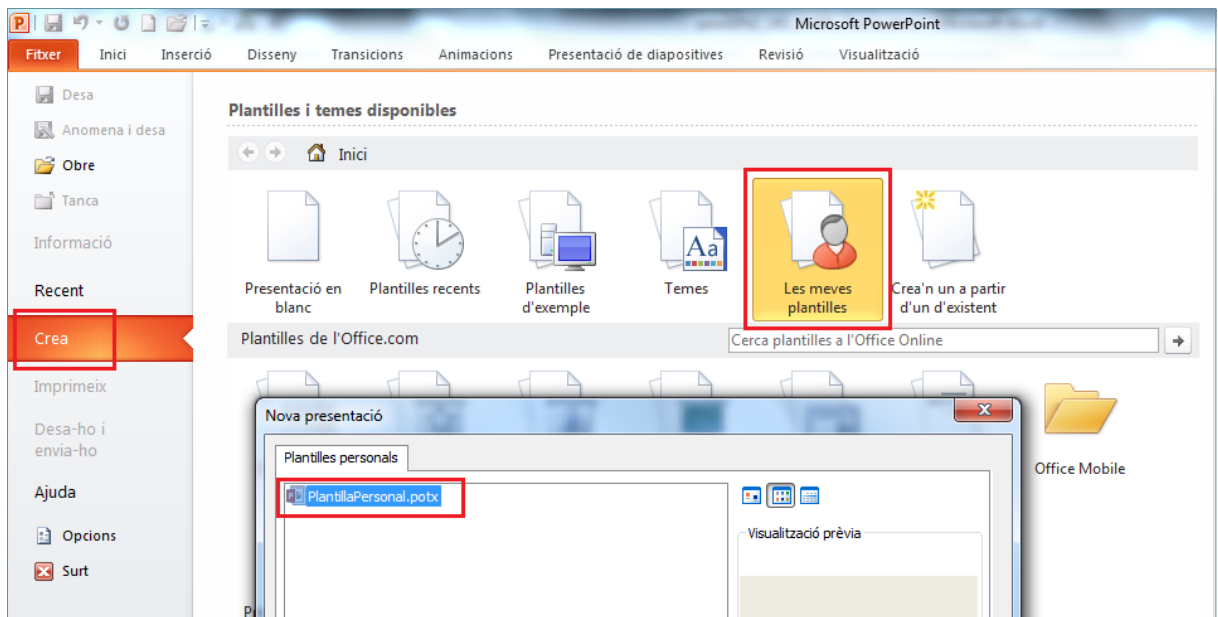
Microsoft PowerPoint

Fitxer | Inici | Inserció | Disseny | Transicions | Animacions | Presentació de diapositives | Revisió | Visualització

Desa
Anomena i desa
Obre
Tanca
Informació
Recent
Crea
Imprimeix
Desa-ho i envia-ho
Ajuda
Opcions
Surt

Plantilles i temes disponibles

Inici

Presentació en blanc
Plantilles recents
Plantilles d'exemple
Temes
Les meves plantilles
Crea'n un a partir d'un d'existent

Plantilles de l'Office.com
Cerca plantilles a l'Office Online

Office Mobile

Nova presentació
Plantilles personals
PlantillaPersonal.potx
Visualització prèvia

Pl